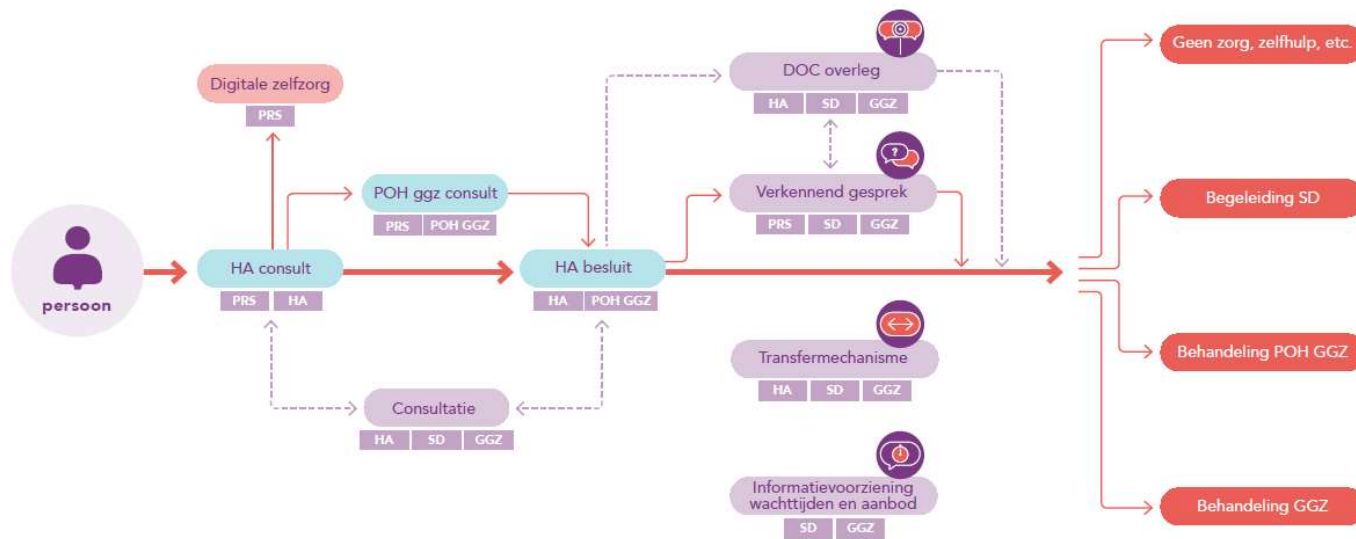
persoon

Digitale zelfzorg
PRS

HA consult
PRS HA

POH ggz consult
PRS POH GGZ

Consultatie
HA SD GGZ

HA besluit
HA POH GGZ

DOC overleg
HA SD GGZ

Verkennend gesprek
PRS SD GGZ

Transfermechanisme
HA SD GGZ

Informatievoorziening wachttijden en aanbod
SD GGZ

Geen zorg, zelfhulp, etc.

Begeleiding SD

Behandeling POH GGZ

Behandeling GGZ